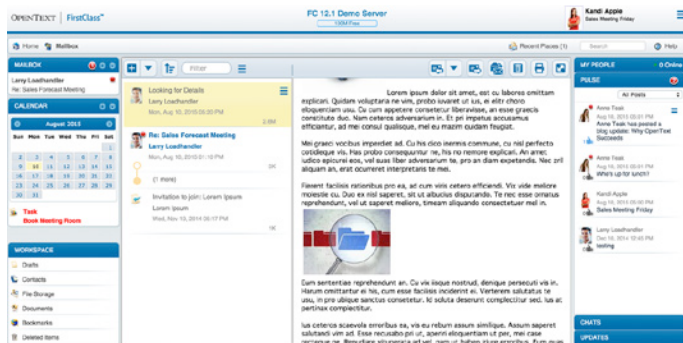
OPENTEXT | FirstClass

FC 12.1 Demo Server
100M Free

Kandi Apple
Sales Meeting Friday

Home Mailbox

Recent Places (1) Search Help

MAILBOX

Larry Loadhandler
Re: Sales Forecast Meeting

CALENDAR

August 2015

| Sun | Mon | Tue | Wed | Thu | Fri | Sat |
|---|---|---|---|---|---|---|
| 26 | 27 | 28 | 29 | 30 | 31 | 1 |
| 2 | 3 | 4 | 5 | 6 | 7 | 8 |
| 9 | 10 | 11 | 12 | 13 | 14 | 15 |
| 16 | 17 | 18 | 19 | 20 | 21 | 22 |
| 23 | 24 | 25 | 26 | 27 | 28 | 29 |
| 30 | 31 | 1 | 2 | 3 | 4 | 5 |

Task
Book Meeting Room

WORKSPACE

Drafts
Contacts
File Storage
Documents
Bookmarks
Deleted Items

Filter

Looking for Details
Larry Loadhandler
Mon, Aug 10, 2015 05:29 PM
2.6K

Re: Sales Forecast Meeting
Larry Loadhandler
Mon, Aug 10, 2015 05:00 PM
2K
(1 more)

Invitation to join: Lorem Ipsum
Lorem Ipsum
Wed, Nov 13, 2014 04:50 PM
1K

Lorem ipsum dolor sit amet, est cu labore omittam explicari. Quidam voluptaria ne vim, probo iuvaret ut ius, e eitir choro eloquentiam usu. Cu cum appetere consetetur liberavisse, an esse graecis constitue duo. Nam ceteros adversarium in. Et pro putant accusamus efficiantur, ad mei consul qualisque, mei eu maxim quidam feugiat.

Mei graeci corpora imperdiet ad. Cu his cibo inermis commune, cu nibil perfecto cotidieque vis. Has probo consequuntur ne, his no nemore explicari. An amet iudico epicurei eos, vel suas liber adversarium te, pro an diam expetendis. Nec prit aliquam an, erat ocurreret interpretaris te mei.

Fierent facilisis rationibus pro ea, ad cum viris ceteros efficiendi. Vix vide meliore molestie cu. Duo ex nisl saperet, sit ut abducius dignissim. Te nec esse primis reprehendunt, vel ut saperet meliore, timeam aliquando consectetuer mel in.

Eum sententiae reprehendunt an. Cu vix iisque nostrud, denique persecuti vis in. Harum omittantur ei his, cum esse facilisis incideret ei. Verterem salutatus te usu, in pro ubique sanctus consetetur. Id soluta deseruisse compelectitur sed. Ius ac pertinax complectitur.

Ius ceteros scaevola erroribus ea, vis eu rebum assum similique. Assum saperet salutandi vim ut. Esse recusabo pri ut, aperiri eloquentiam ut per, mei rase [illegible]

MY PEOPLE 0 Online

PULSE

All Posts

Anne Teak
Tue, Aug 11, 2015 05:31 PM
Anne Teak has posted a blog update: Why OpenText Succeeds

Anne Teak
Tue, Aug 11, 2015 05:31 PM
Who's up for lunch?

Kandi Apple
Mon, Aug 10, 2015 05:20 PM
Sales Meeting Friday

Larry Loadhandler
Tue, Nov 18, 2014 05:06 PM
testing

CHATS
UPDATES